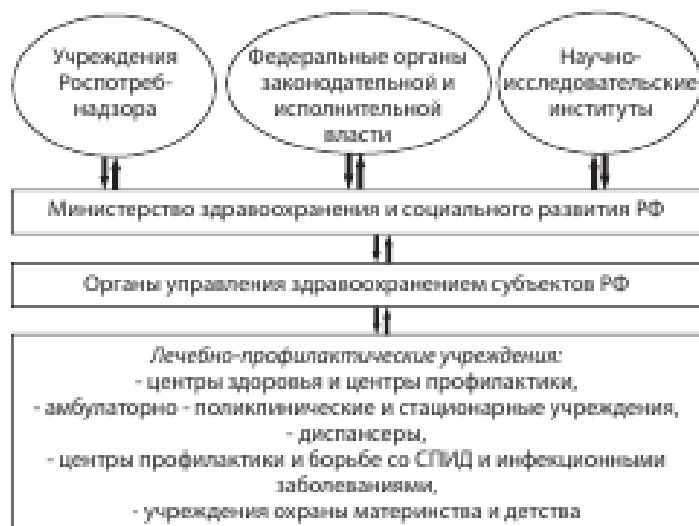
Учреждения Роспотреб-надзора

Федеральные органы законодательной и исполнительной власти

Научно-исследовательские институты

Министерство здравоохранения и социального развития РФ

Органы управления здравоохранением субъектов РФ

Лечебно-профилактические учреждения:
- центры здоровья и центры профилактики,
- амбулаторно - поликлинические и стационарные учреждения,
- диспансеры,
- центры профилактики и борьбе со СПИД и инфекционными заболеваниями,
- учреждения охраны материнства и детства